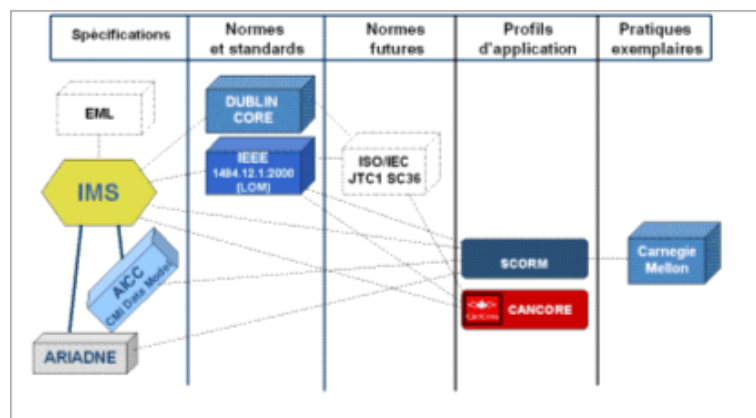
| Spécifications | Normes et standards | Normes futures | Profils d'application | Pratiques exemplaires |
|---|---|---|---|---|

EML

IMS

DUBLIN CORE

IEEE 1484.12.1.2000 (LOM)

ISO/IEC JTC1 SC36

AICC CMI Data Model

SCORM

Carnegie Mellon

CANCORE

ARIADNE